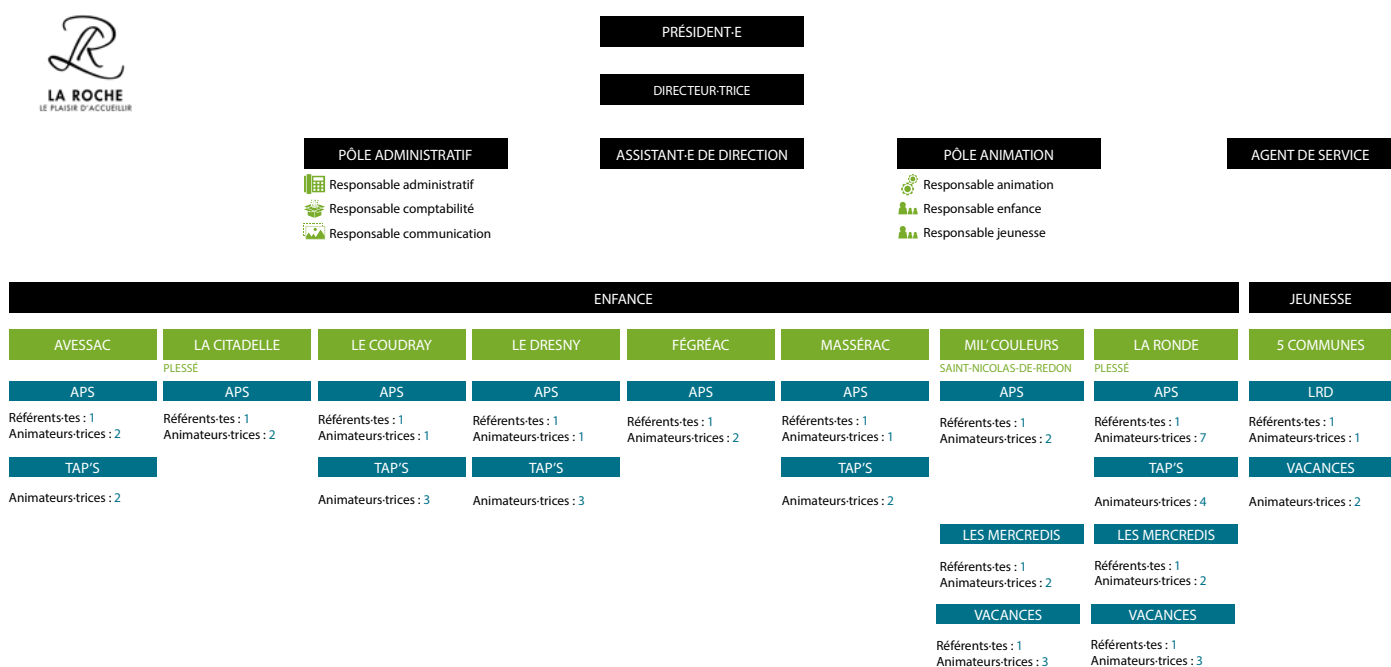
LR
LA ROCHE
LE PLAISIR D'ACCUEILLIR

PRÉSIDENT·E

DIRECTEUR·TRICE

PÔLE ADMINISTRATIF
Responsable administratif
Responsable comptabilité
Responsable communication

ASSISTANT·E DE DIRECTION

PÔLE ANIMATION
Responsable animation
Responsable enfance
Responsable jeunesse

AGENT DE SERVICE

ENFANCE

AVESSAC
APS
Référents·tes : 1
Animateurs·trices : 2
TAP'S
Animateurs·trices : 2

LA CITADELLE
PLESSÉ
APS
Référents·tes : 1
Animateurs·trices : 2

LE COUDRAY
APS
Référents·tes : 1
Animateurs·trices : 1
TAP'S
Animateurs·trices : 3

LE DRESNY
APS
Référents·tes : 1
Animateurs·trices : 1
TAP'S
Animateurs·trices : 3

FÉGRÉAC
APS
Référents·tes : 1
Animateurs·trices : 2

MASSÉRAC
APS
Référents·tes : 1
Animateurs·trices : 1
TAP'S
Animateurs·trices : 2

MIL' COULEURS
SAINT-NICOLAS-DE-REDON
APS
Référents·tes : 1
Animateurs·trices : 2
LES MERCREDIS
Référents·tes : 1
Animateurs·trices : 2
VACANCES
Référents·tes : 1
Animateurs·trices : 3

LA RONDE
PLESSÉ
APS
Référents·tes : 1
Animateurs·trices : 7
TAP'S
Animateurs·trices : 4
LES MERCREDIS
Référents·tes : 1
Animateurs·trices : 2
VACANCES
Référents·tes : 1
Animateurs·trices : 3

JEUNESSE

5 COMMUNES
LRD
Référents·tes : 1
Animateurs·trices : 1
VACANCES
Animateurs·trices : 2